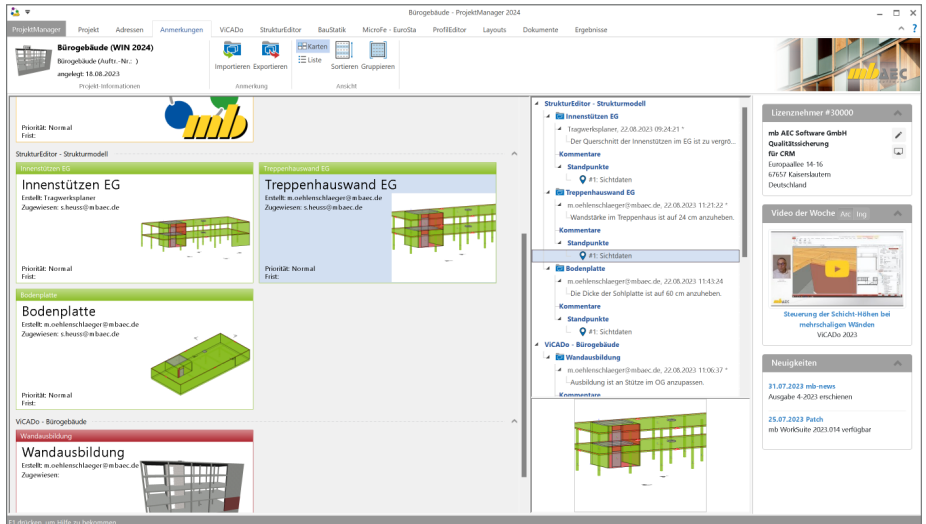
Bürogebäude - ProjektManager 2024

ProjektManager | Projekt | Adressen | Anmerkungen | ViCADo | StrukturEditor | BauStatik | MicroFe - EuroSta | ProfilEditor | Layouts | Dokumente | Ergebnisse

Bürogebäude (WIN 2024)
Bürogebäude (Auftr.-Nr.: )
angelegt: 18.08.2023
Projekt-Informationen

Importieren | Exportieren
Anmerkung

Karten
Liste
Sortieren | Gruppieren
Ansicht

Priorität: Normal
Frist:

StrukturEditor - Strukturmodell

Innenstützen EG
Innenstützen EG
Erstellt: Tragwerksplaner
Zugewiesen: s.heuss@mbaec.de
Priorität: Normal
Frist:

Treppenhauswand EG
Treppenhauswand EG
Erstellt: m.oehlenschlaeger@mbaec.de
Zugewiesen: s.heuss@mbaec.de
Priorität: Normal
Frist:

Bodenplatte
Bodenplatte
Erstellt: m.oehlenschlaeger@mbaec.de
Zugewiesen: s.heuss@mbaec.de
Priorität: Normal
Frist:

ViCADo - Bürogebäude

Wandausbildung
Wandausbildung
Erstellt: m.oehlenschlaeger@mbaec.de
Zugewiesen:

StrukturEditor - Strukturmodell
Innenstützen EG
Tragwerksplaner, 22.08.2023 09:24:21 *
Der Querschnitt der Innenstützen im EG ist zu vergrö...
Kommentare
Standpunkte
#1: Sichtdaten
Treppenhauswand EG
m.oehlenschlaeger@mbaec.de, 22.08.2023 11:21:22 *
Wandstärke im Treppenhaus ist auf 24 cm anzuheben.
Kommentare
Standpunkte
#1: Sichtdaten
Bodenplatte
m.oehlenschlaeger@mbaec.de, 22.08.2023 11:43:24
Die Dicke der Sohlplatte ist auf 60 cm anzuheben.
Kommentare
Standpunkte
#1: Sichtdaten
ViCADo - Bürogebäude
Wandausbildung
m.oehlenschlaeger@mbaec.de, 22.08.2023 11:06:37 *
Ausbildung ist an Stütze im OG anzupassen.
Kommentare

Lizenznehmer #30000
mb AEC Software GmbH
Qualitätssicherung
für CRM
Europaallee 14-16
67657 Kaiserslautern
Deutschland

Video der Woche
Steuerung der Schicht-Höhen bei mehrschaligen Wänden
ViCADo 2023

Neuigkeiten
31.07.2023 mb-news
Ausgabe 4-2023 erschienen
25.07.2023 Patch
mb WorkSuite 2023.014 verfügbar

F1 drücken, um Hilfe zu bekommen